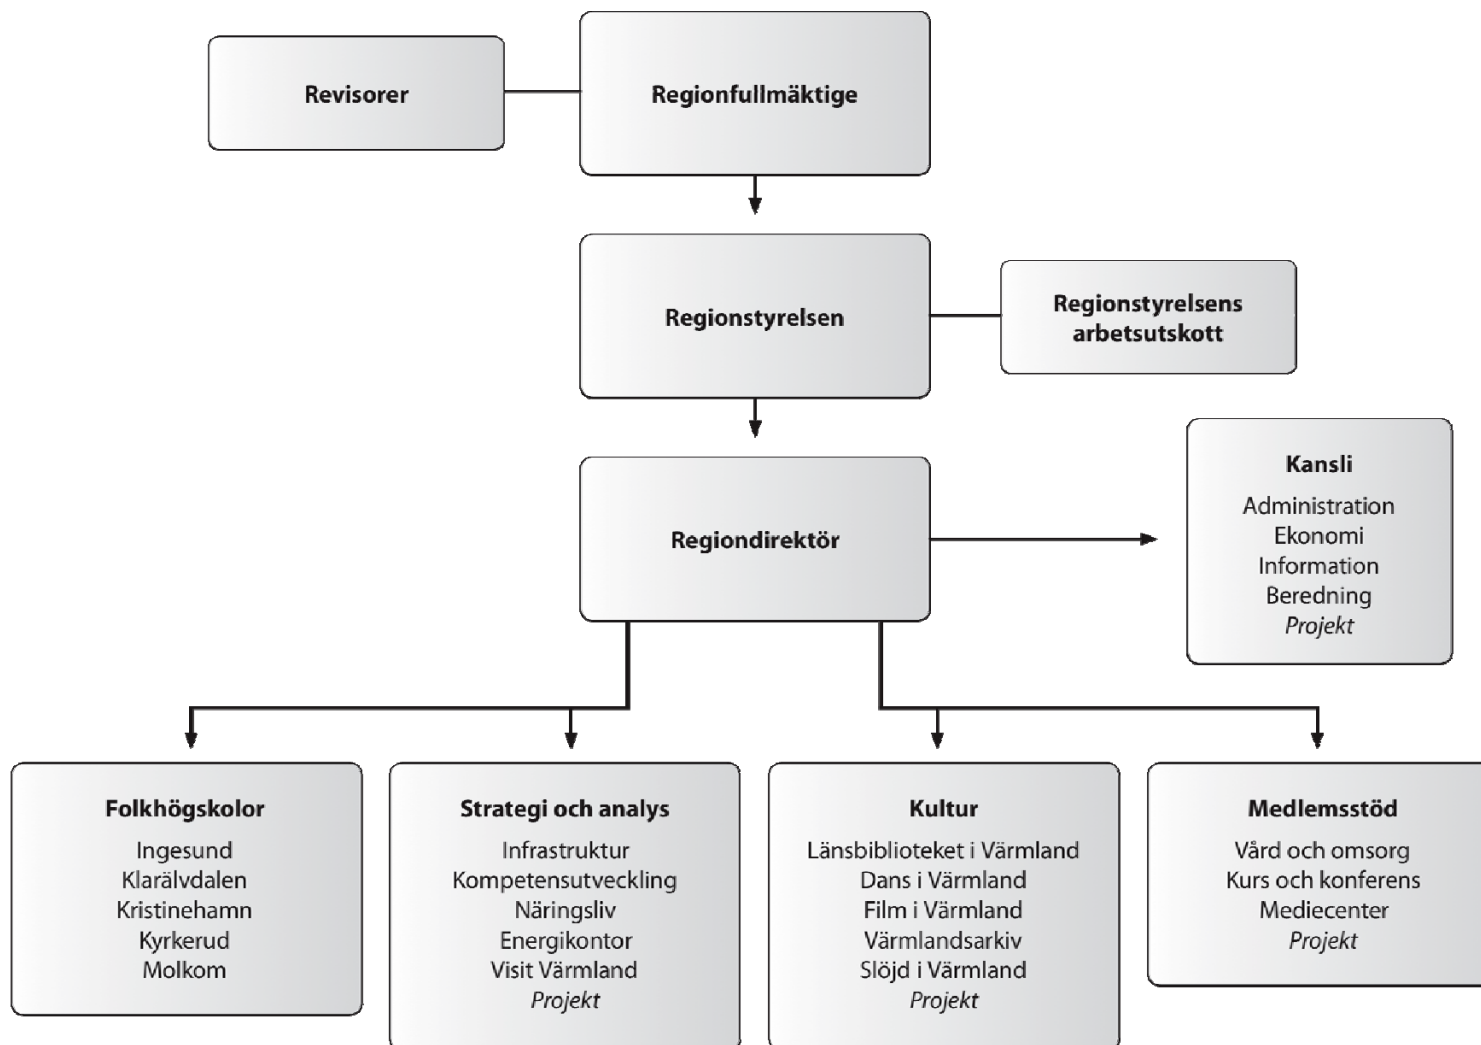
Revisorer

Regionfullmäktige

Regionstyrelsen

Regionstyrelsens arbetsutskott

Regiondirektör

Kansli
Administration
Ekonomi
Information
Beredning
*Projekt*

Folkhögskolor
Ingesund
Klarälvdalen
Kristinehamn
Kyrkerud
Molkom

Strategi och analys
Infrastruktur
Kompetensutveckling
Näringsliv
Energikontor
Visit Värmland
*Projekt*

Kultur
Länsbiblioteket i Värmland
Dans i Värmland
Film i Värmland
Värmlandsarkiv
Slöjd i Värmland
*Projekt*

Medlemsstöd
Vård och omsorg
Kurs och konferens
Mediecenter
*Projekt*